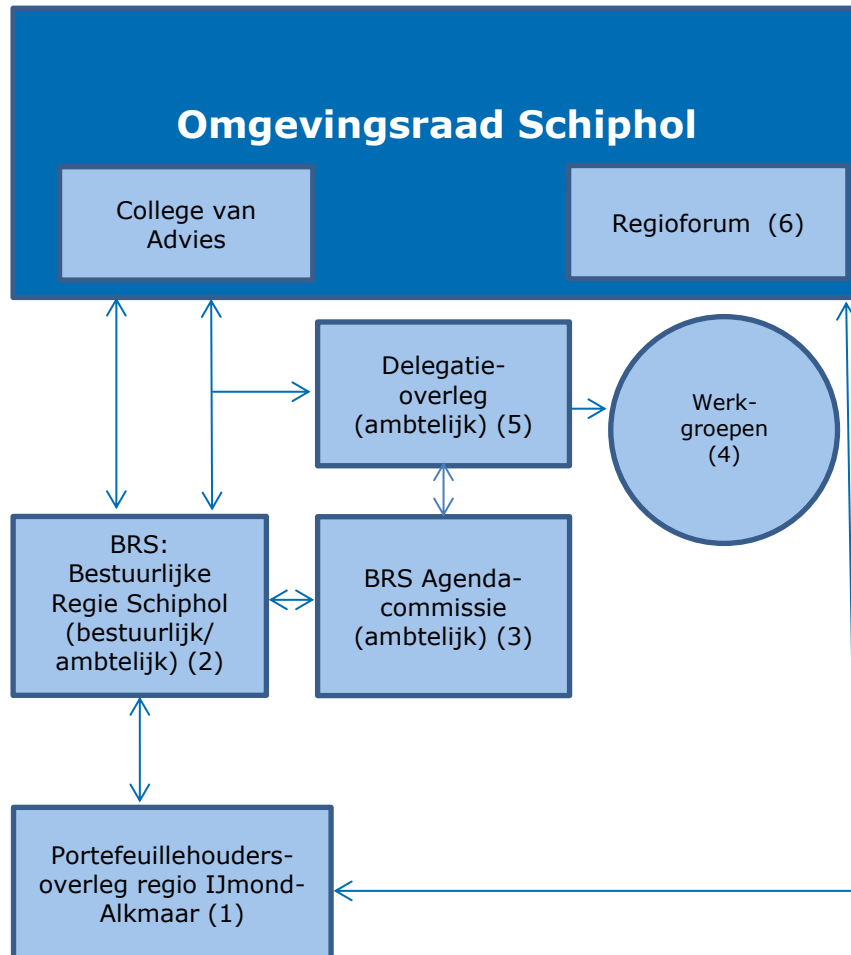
Omgevingsraad Schiphol

College van Advies

Regioforum (6)

Delegatie-overleg (ambtelijk) (5)

Werk-groepen (4)

BRS: Bestuurlijke Regie Schiphol (bestuurlijk/ ambtelijk) (2)

BRS Agenda-commissie (ambtelijk) (3)

Portefeuillehouders-overleg regio IJmond-Alkmaar (1)